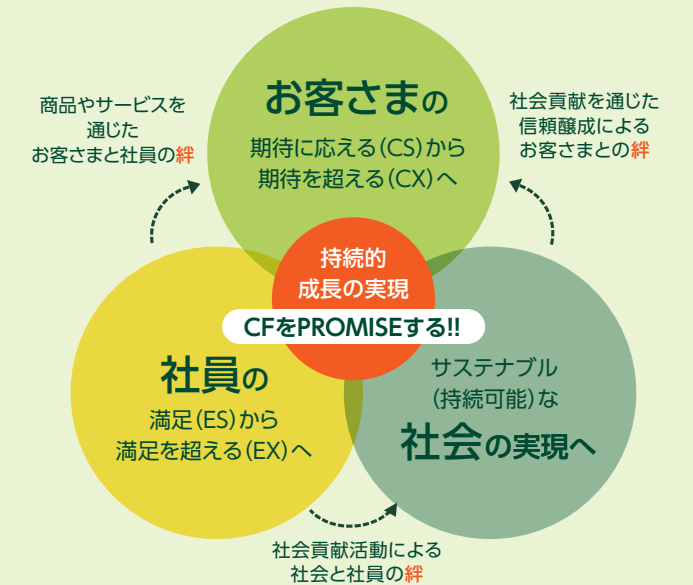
商品やサービスを通じたお客さまと社員の絆

お客さまの

期待に応える(CS)から期待を超える(CX)へ

社会貢献を通じた信頼醸成によるお客さまとの絆

持続的成長の実現

CFをPROMISEする!!

社員の

満足(ES)から満足を超える(EX)へ

サステナブル(持続可能)な

社会の実現へ

社会貢献活動による社会と社員の絆